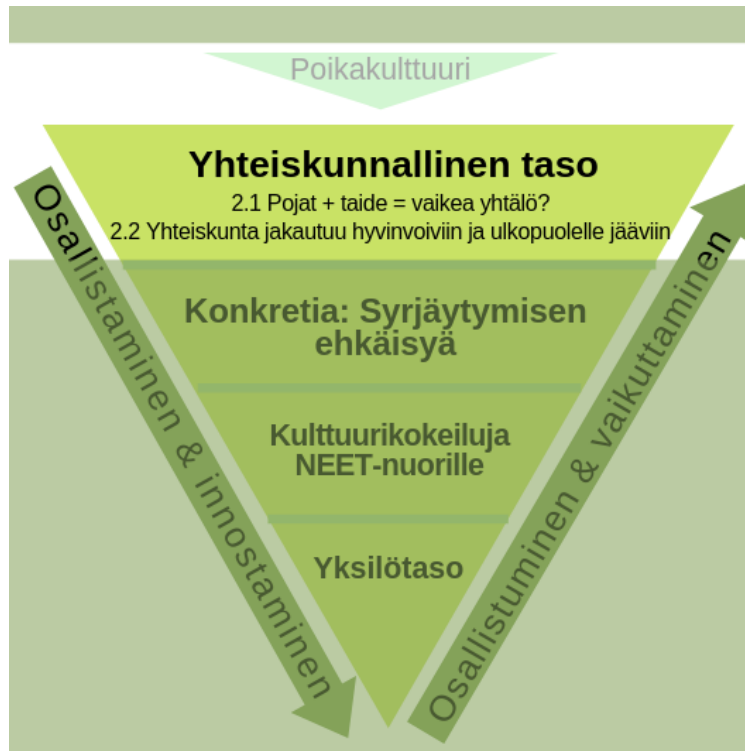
Poikakulttuuri

Yhteiskunnallinen taso

2.1 Pojat + taide = vaikea yhtälö?

2.2 Yhteiskunta jakautuu hyvinvoiviin ja ulkopuolelle jääviin

Konkretia: Syrjäytymisen ehkäisyä

Kulttuurikokeiluja NEET-nuorille

Yksilötaso

Osallistaminen & innostaminen

Osallistuminen & vaikuttaminen